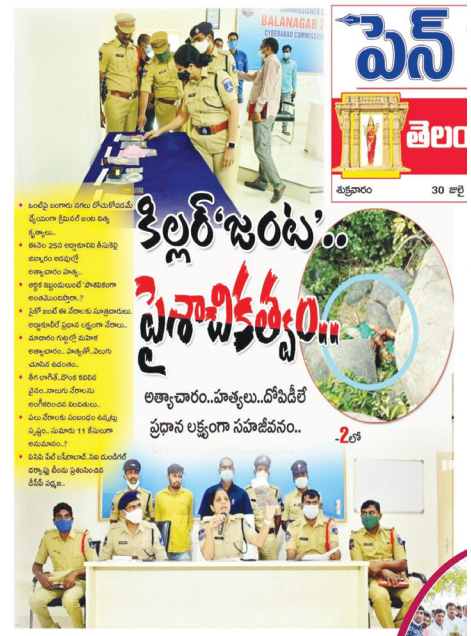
BALANAGAR
CYBERABAD COMMISSION

పెన్

తెలం

శుక్రవారం 30 జులై

కిల్లర్ 'జంట'..

పైశాచికత్వం..

అత్యాచారం..హత్యలు..దోపిడీలే ప్రధాన లక్ష్యంగా సహజీవనం..

-2లో

• ఒంటిపై బంగారు నగలు దోచుకోవడమే ధ్యేయంగా క్రిమినల్ జంట నిత్య కృత్యాలు..
• ఈనెల 25న అల్లాపూర్‌లో హేమ‌కిరణ్ జబ్బార్ బిల్డింగ్ అత్యాచారం హత్య..
• అక్రమ సంబంధానికి పాపనికంగా అంతమొందిస్తారా..?
• ప్రైవేట్ జంట ఈ నేరాలకు సూత్రధారులు.. అబ్దుల్‌ఖాన్ ప్రధాన లక్ష్యంగా నేరాలు..
• మాదాపూర్ గుట్టల్లో మహిళ అత్యాచారం.. హత్యలో..ఎలుగు చూసిన ఉదంతం..
• తీగ లాగితే..డొంక కదిలిన వైనం..నాలుగు నేరాలను అంగీకరించిన నిందితులు..
• పలు నేరాలకు సంబంధం ఉన్నట్లు స్పష్టం.. సుమారు 11 కేసులుగా అనుమానం..?
• పసిపి పీట్ బషీరాబాద్..సిఐ మందగిరి దర్యాప్తు టీంను ప్రశంసించిన డీసీపీ పద్మజ..